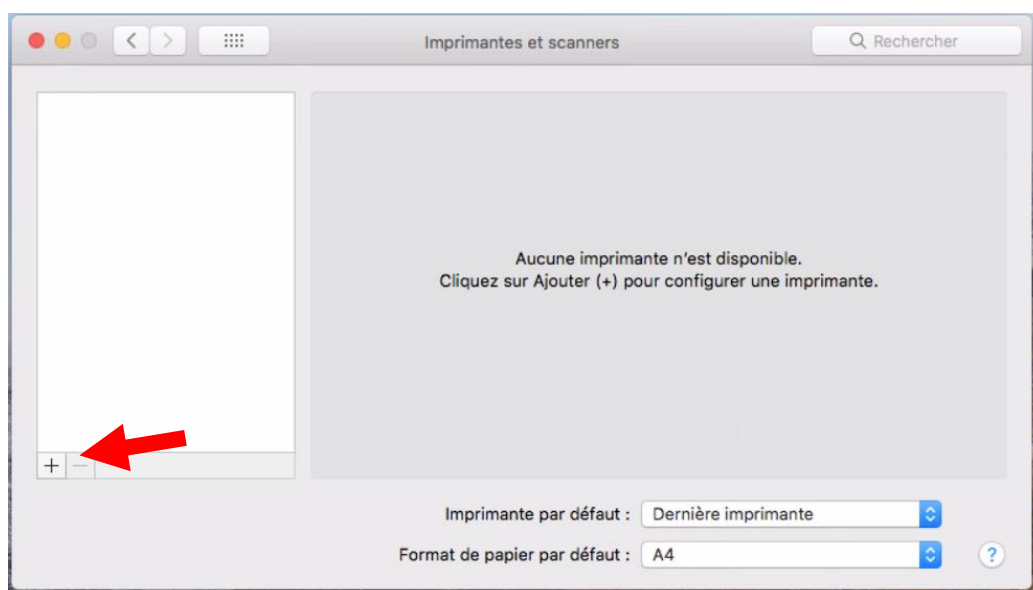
Imprimantes et scanners

Rechercher

Aucune imprimante n'est disponible.
Cliquez sur Ajouter (+) pour configurer une imprimante.

+ −

Imprimante par défaut : Dernière imprimante

Format de papier par défaut : A4

?